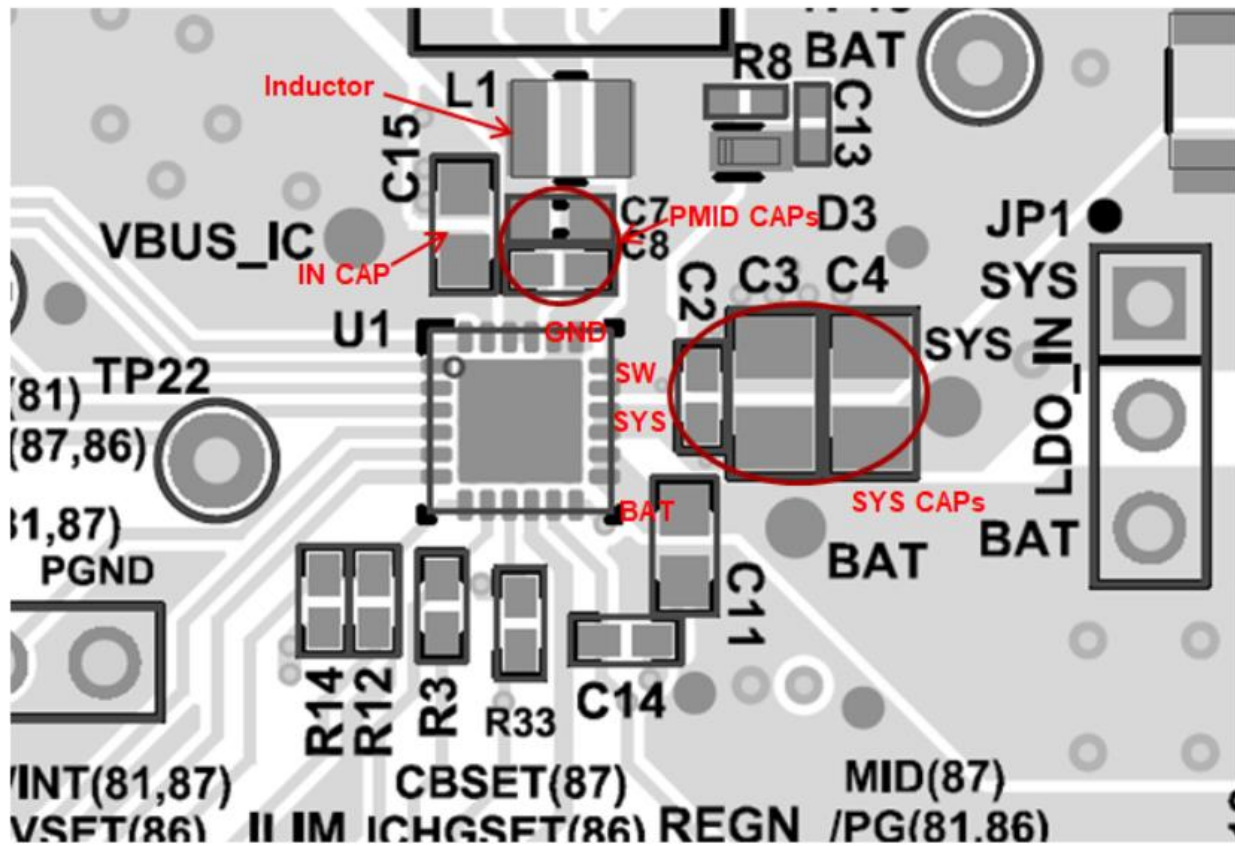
BAT
R8
Inductor
L1
C13
C15
C7
PMID CAPs
D3
JP1
VBUS_IC
C8
IN CAP
SYS
C2
C3
C4
U1
GND
SYS
IN
TP22
SW
(81)
SYS
LDO_
(87,86)
BAT
SYS CAPs
1,87)
BAT
BAT
PGND
C11
R14
R12
R3
R33
C14
VINT(81,87)
CBSET(87)
MID(87)
VSET(86)
ILIM
ICHGSET(86)
REGN
/PG(81,86)